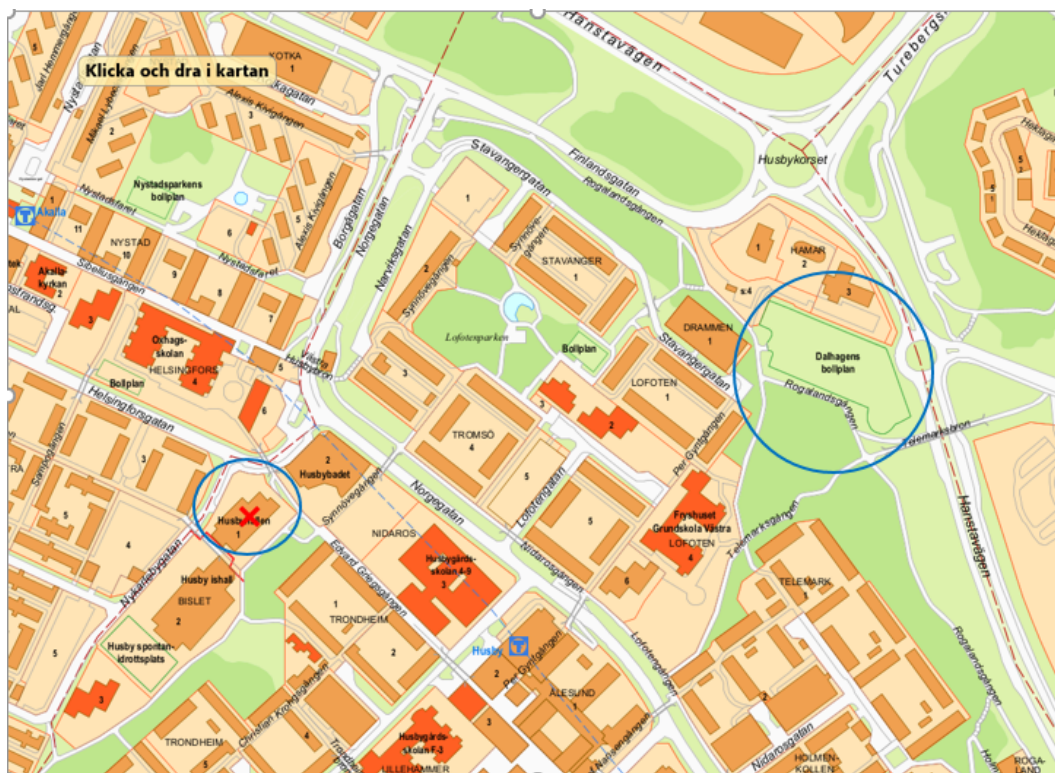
Klicka och dra i kartan

Hanstavägen
Turebergs
Husbykorset
KOTKA 1
Kagatan
Alexis Kivigången
Järl Hemmingsgången
Nystadgatan
Mikael Lybecksgången
Nystadsparkens bollplan
Nystadsleder
Akalla
NYSTAD
Nystadstorget
Sibeliusgången
Borgågatan
Norgegatan
Narvikgatan
Stavangergatan
Finlandsgatan
Rogalandsgången
Synnöve-gången
STAVANGER
HAMAR
Akalla-kyrkan
Oxhags-skolan
HELSINGFORS
Bollplan
Helsingforsgatan
Västra Husbyleden
Lofotenparken
Bollplan
DRAMMEN
Stavangergatan
LOFOTEN
Dalhagens bollplan
Rogalandsgången
Telemarksbron
TROMSÖ
Per Gyntgången
Husbybadet
Husbyträffen
Synnövegången
Norgegatan
Lofotengatan
Fryshuset Grundskola Västra
LOFOTEN
Telemarksgången
Hanstavägen
NIDAROS
Husbygårds-skolan 4-9
Nidarosgången
Edvard Griegsgången
Nykarlebygatan
Husby ishall
BISLET
TRONDHEIM
Husby sportanläggning idrottsplats
Husby
Per Gyntgången
ÅLESUND
Lofotengången
TELEMARK
Rogalandsgången
Christian Krohgsgången
TRONDHEIM
Husbygårds-skolan F-3
LILLEHAMMER
Nidarosgången
HOLMEN-KOLLEN
ROGA-LAND